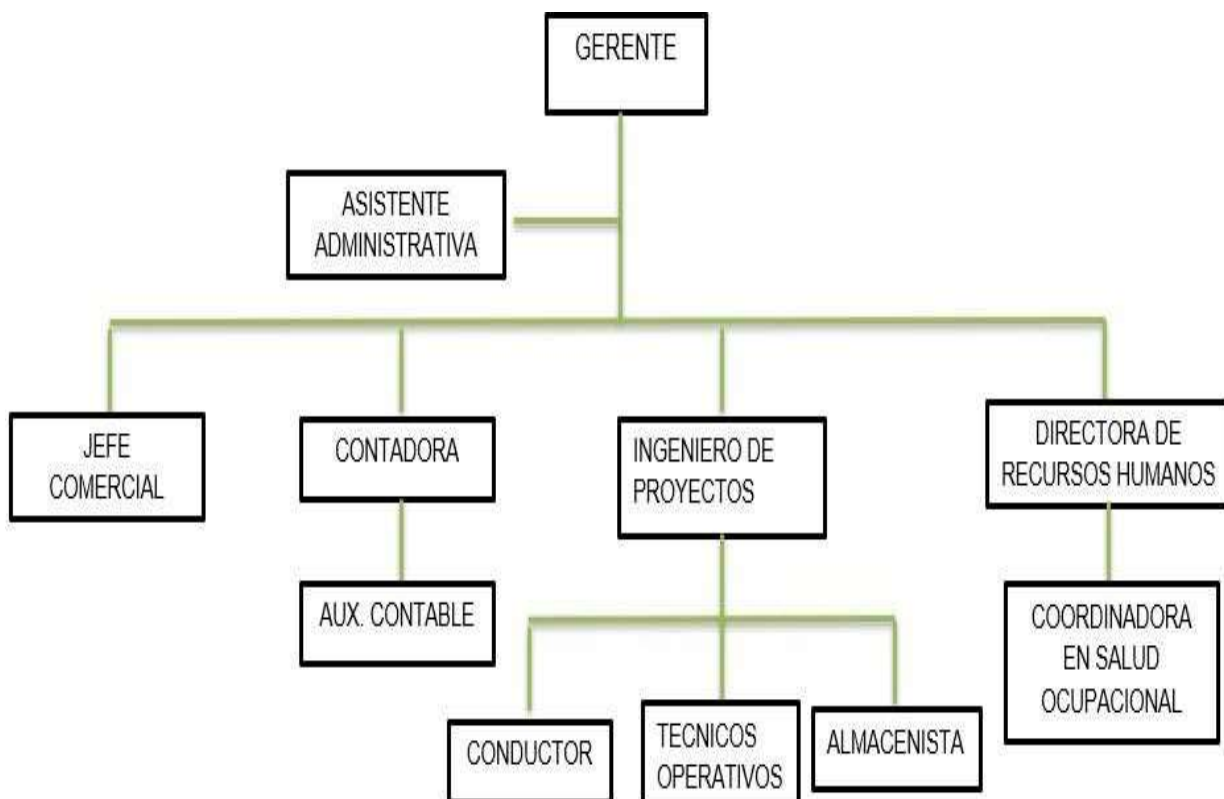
GERENTE

ASISTENTE ADMINISTRATIVA

JEFE COMERCIAL

CONTADORA

AUX. CONTABLE

INGENIERO DE PROYECTOS

CONDUCTOR

TECNICOS OPERATIVOS

ALMACENISTA

DIRECTORA DE RECURSOS HUMANOS

COORDINADORA EN SALUD OCUPACIONAL